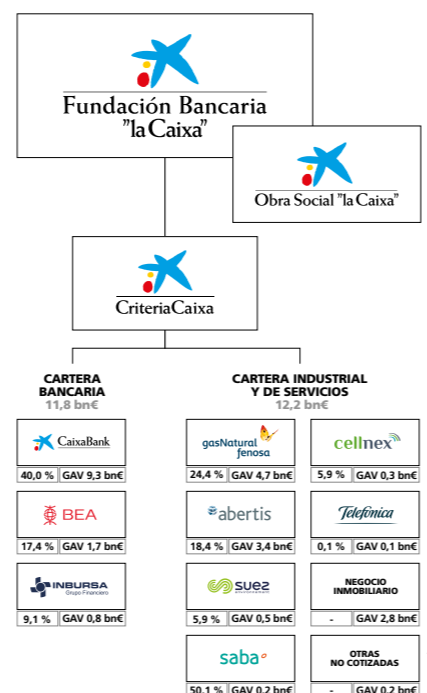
Fundación Bancaria "la Caixa"

Obra Social "la Caixa"

CriteriaCaixa

CARTERA BANCARIA
11,8 bn€

CaixaBank
40,0 % | GAV 9,3 bn€

BEA
17,4 % | GAV 1,7 bn€

INBURSA Grupo Financiero
9,1 % | GAV 0,8 bn€

CARTERA INDUSTRIAL Y DE SERVICIOS
12,2 bn€

gasNatural fenosa
24,4 % | GAV 4,7 bn€

cellnex
5,9 % | GAV 0,3 bn€

abertis
18,4 % | GAV 3,4 bn€

Telefónica
0,1 % | GAV 0,1 bn€

suez
5,9 % | GAV 0,5 bn€

NEGOCIO INMOBILIARIO
- | GAV 2,8 bn€

saba
50,1 % | GAV 0,2 bn€

OTRAS NO COTIZADAS
- | GAV 0,2 bn€